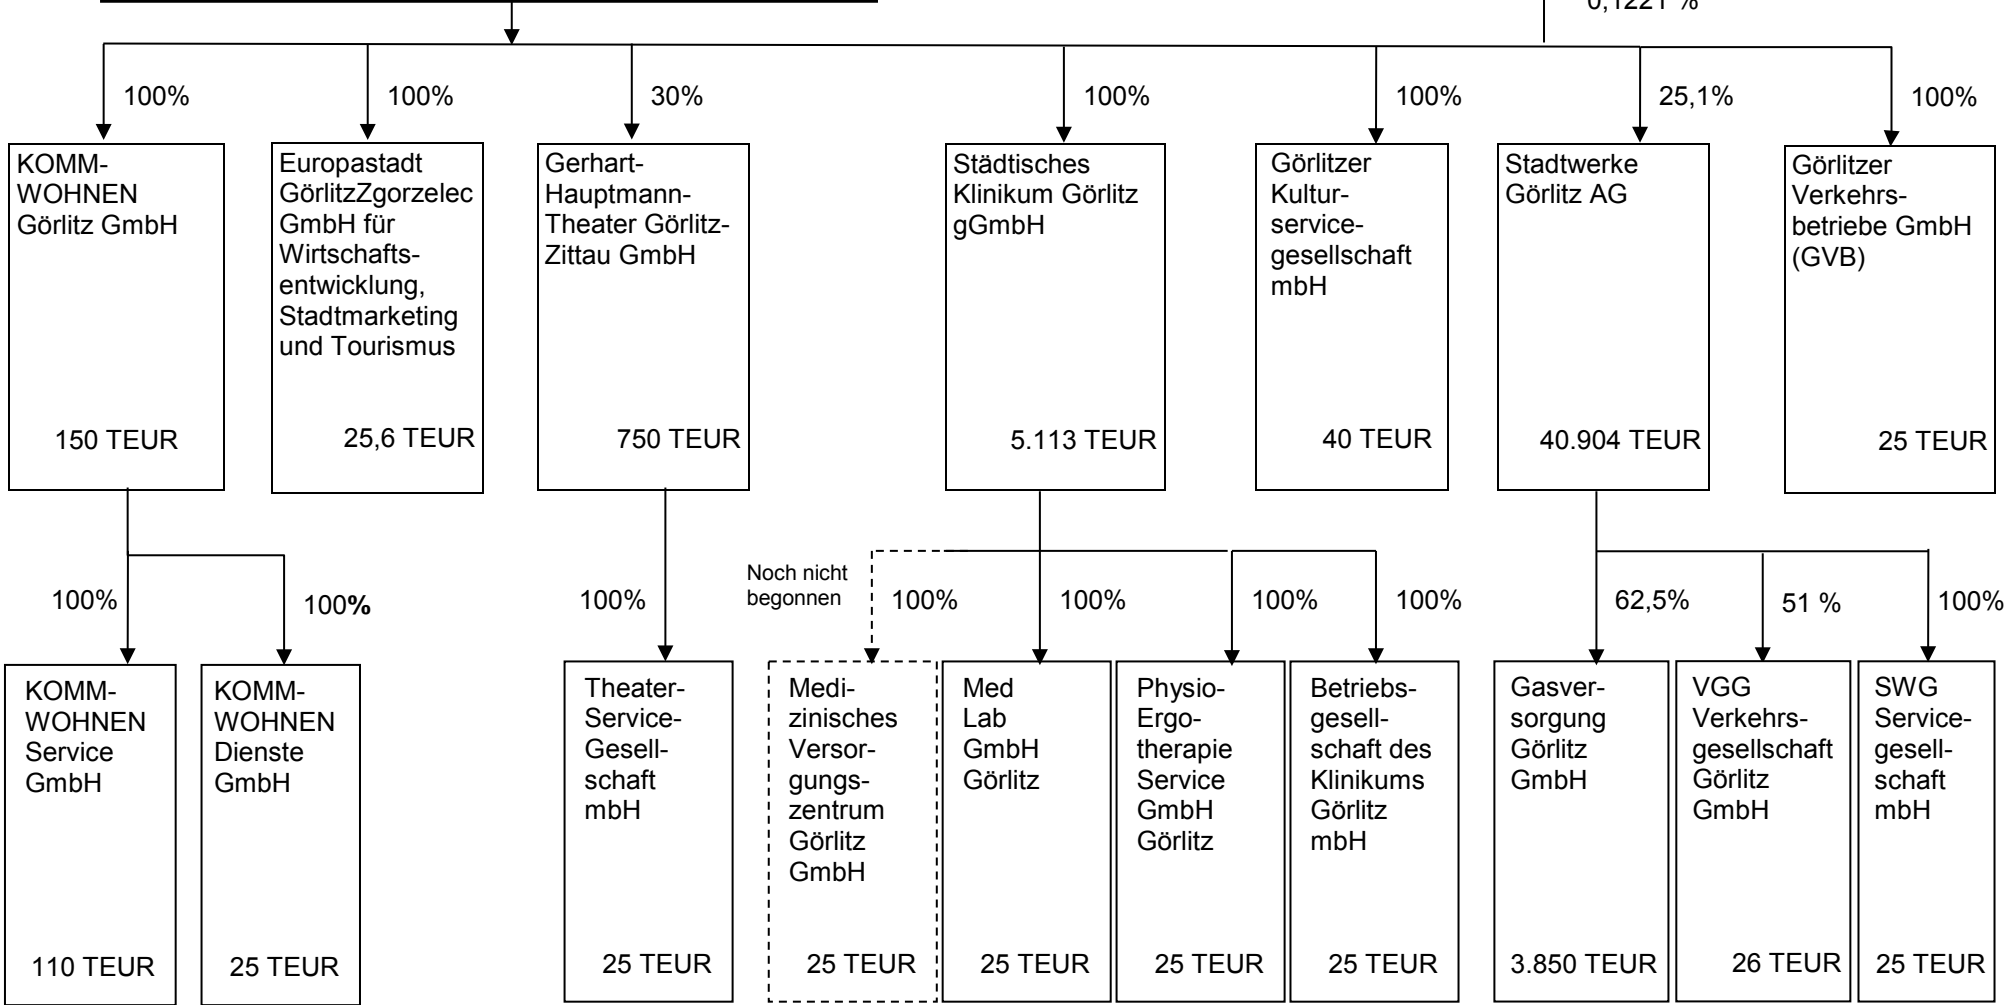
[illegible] %

100%

KOMM-WOHNEN Görlitz GmbH

150 TEUR

100%

Europastadt GörlitzZgorzelec GmbH für Wirtschaftsentwicklung, Stadtmarketing und Tourismus

25,6 TEUR

30%

Gerhart-Hauptmann-Theater Görlitz-Zittau GmbH

750 TEUR

100%

Städtisches Klinikum Görlitz gGmbH

5.113 TEUR

100%

Görlitzer Kulturservicegesellschaft mbH

40 TEUR

25,1%

Stadtwerke Görlitz AG

40.904 TEUR

100%

Görlitzer Verkehrsbetriebe GmbH (GVB)

25 TEUR

100%

KOMM-WOHNEN Service GmbH

110 TEUR

100%

KOMM-WOHNEN Dienste GmbH

25 TEUR

100%

Theater-Service-Gesellschaft mbH

25 TEUR

Noch nicht begonnen

100%

Medizinisches Versorgungszentrum Görlitz GmbH

25 TEUR

100%

Med Lab GmbH Görlitz

25 TEUR

100%

Physio-Ergotherapie Service GmbH Görlitz

25 TEUR

100%

Betriebsgesellschaft des Klinikums Görlitz mbH

25 TEUR

62,5%

Gasversorgung Görlitz GmbH

3.850 TEUR

51 %

VGG Verkehrsgesellschaft Görlitz GmbH

26 TEUR

100%

SWG Servicegesellschaft mbH

25 TEUR